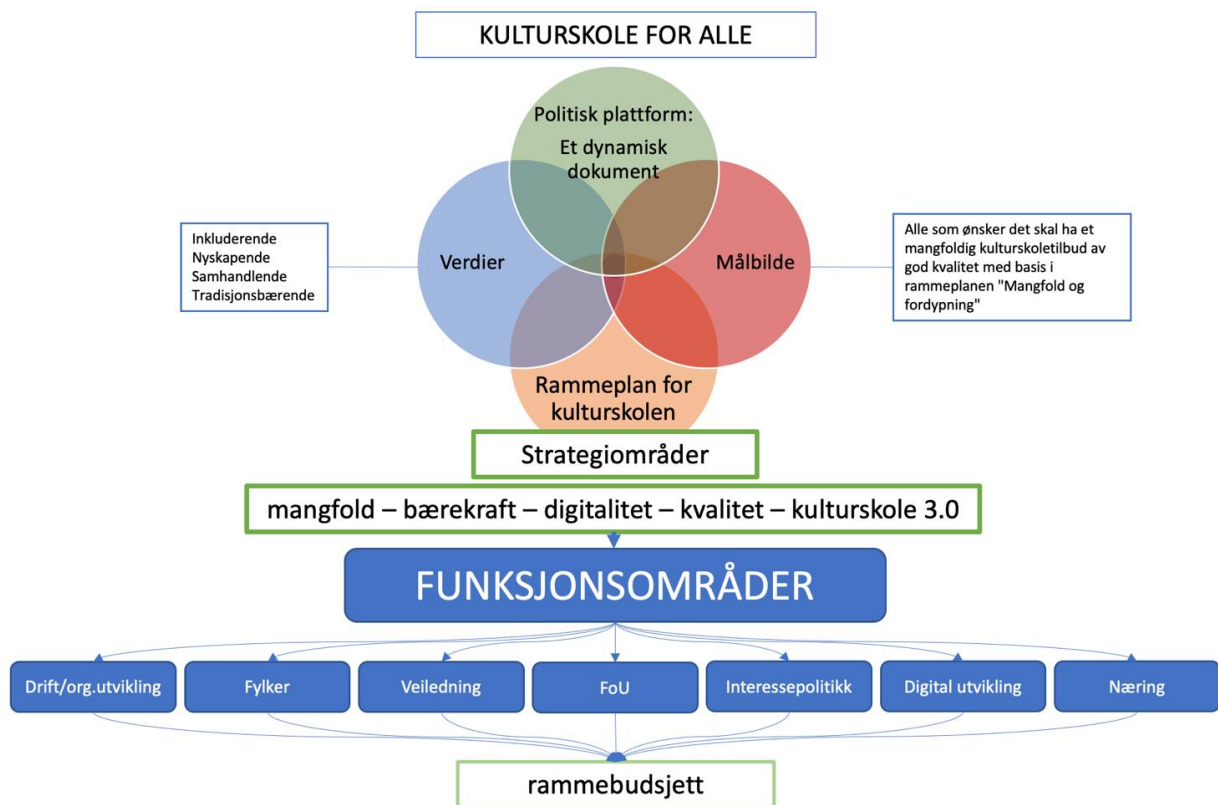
KULTURSKOLE FOR ALLE

Politisk plattform:
Et dynamisk dokument

Inkluderende
Nyskapende
Samhandlende
Tradisjonsbærende

Verdier

Målbilde

Alle som ønsker det skal ha et mangfoldig kulturskoletilbud av god kvalitet med basis i rammeplanen "Mangfold og fordypning"

Rammeplan for kulturskolen

Strategiområder

mangfold – bærekraft – digitalitet – kvalitet – kulturskole 3.0

FUNKSJONSOMRÅDER

Drift/org.utvikling

Fylker

Veiledning

FoU

Interessepolitikk

Digital utvikling

Næring

rammebudsjett